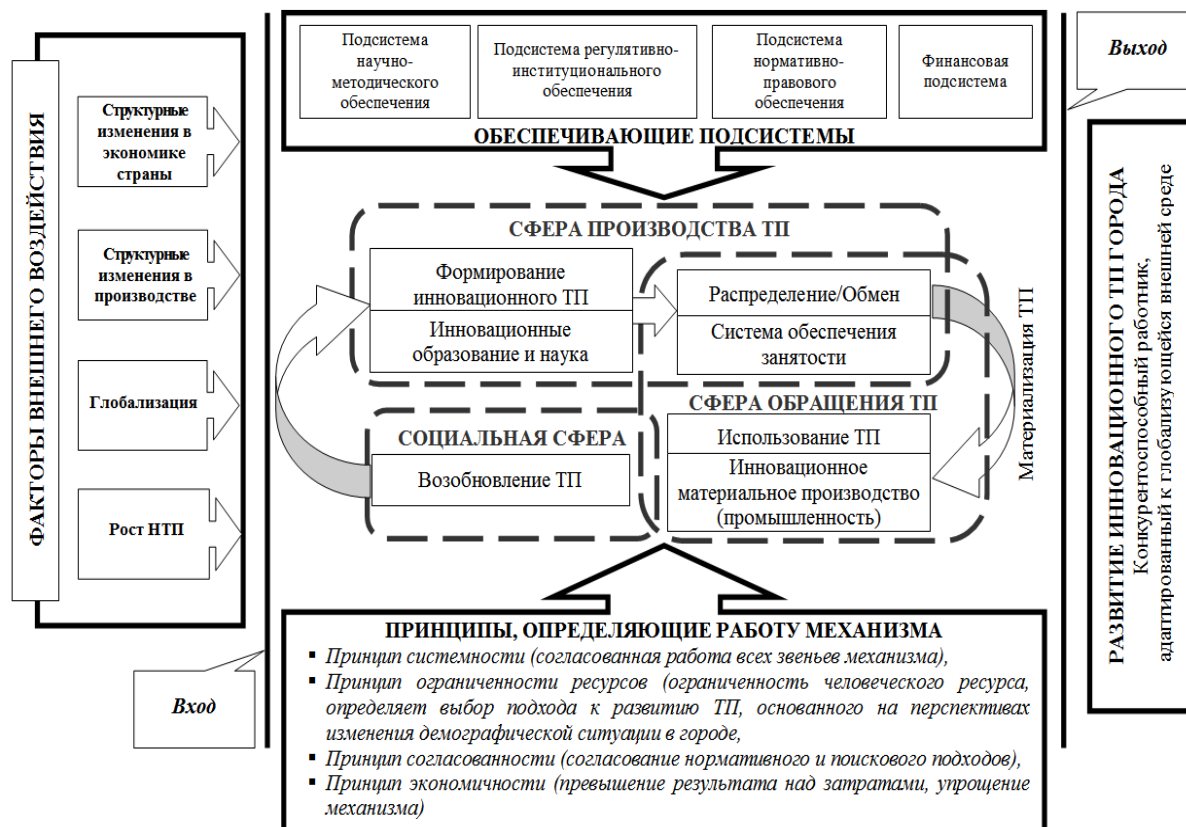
ФАКТОРЫ ВНЕШНЕГО ВОЗДЕЙСТВИЯ

Структурные изменения в экономике страны

Структурные изменения в производстве

Глобализация

Рост НТП

Вход

Подсистема научно-методического обеспечения

Подсистема регулятивно-институционального обеспечения

Подсистема нормативно-правового обеспечения

Финансовая подсистема

ОБЕСПЕЧИВАЮЩИЕ ПОДСИСТЕМЫ

СФЕРА ПРОИЗВОДСТВА ТП

Формирование инновационного ТП

Инновационные образование и наука

Распределение/Обмен

Система обеспечения занятости

Материализация ТП

СФЕРА ОБРАЩЕНИЯ ТП

Использование ТП

Инновационное материальное производство (промышленность)

СОЦИАЛЬНАЯ СФЕРА

Возобновление ТП

ПРИНЦИПЫ, ОПРЕДЕЛЯЮЩИЕ РАБОТУ МЕХАНИЗМА

▪ Принцип системности (согласованная работа всех звеньев механизма),
▪ Принцип ограниченности ресурсов (ограниченность человеческого ресурса, определяет выбор подхода к развитию ТП, основанного на перспективах изменения демографической ситуации в городе,
▪ Принцип согласованности (согласование нормативного и поискового подходов),
▪ Принцип экономичности (превышение результата над затратами, упрощение механизма)

Выход

РАЗВИТИЕ ИННОВАЦИОННОГО ТП ГОРОДА
Конкурентоспособный работник, адаптированный к глобализующейся внешней среде